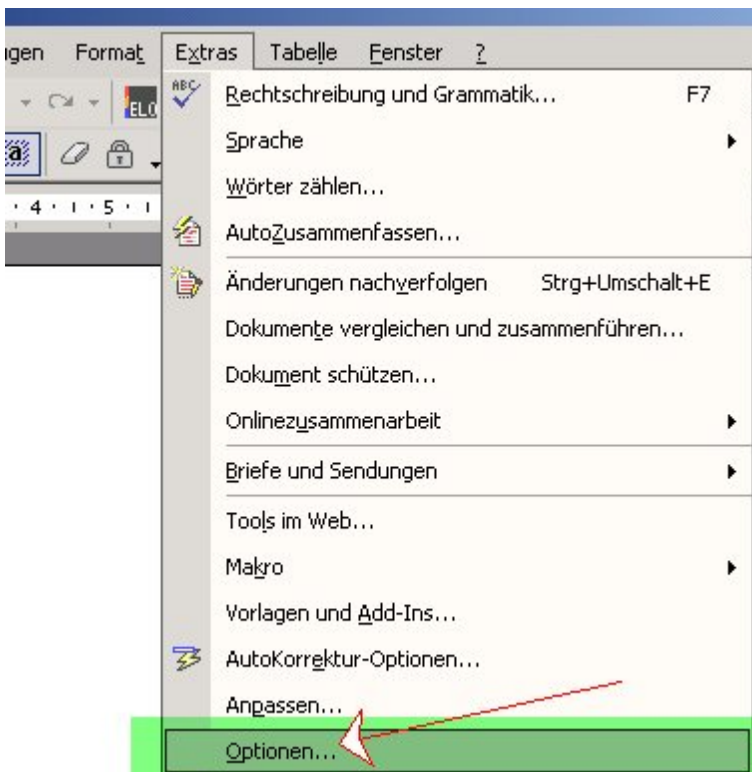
gen Format Extras Tabelle Fenster ?

ELO

4 · 1 · 5

ABC Rechtschreibung und Grammatik... F7

Sprache

Wörter zählen...

AutoZusammenfassen...

Änderungen nachverfolgen Strg+Umschalt+E

Dokumente vergleichen und zusammenführen...

Dokument schützen...

Onlinezusammenarbeit

Briefe und Sendungen

Tools im Web...

Makro

Vorlagen und Add-Ins...

AutoKorrektur-Optionen...

Anpassen...

Optionen...